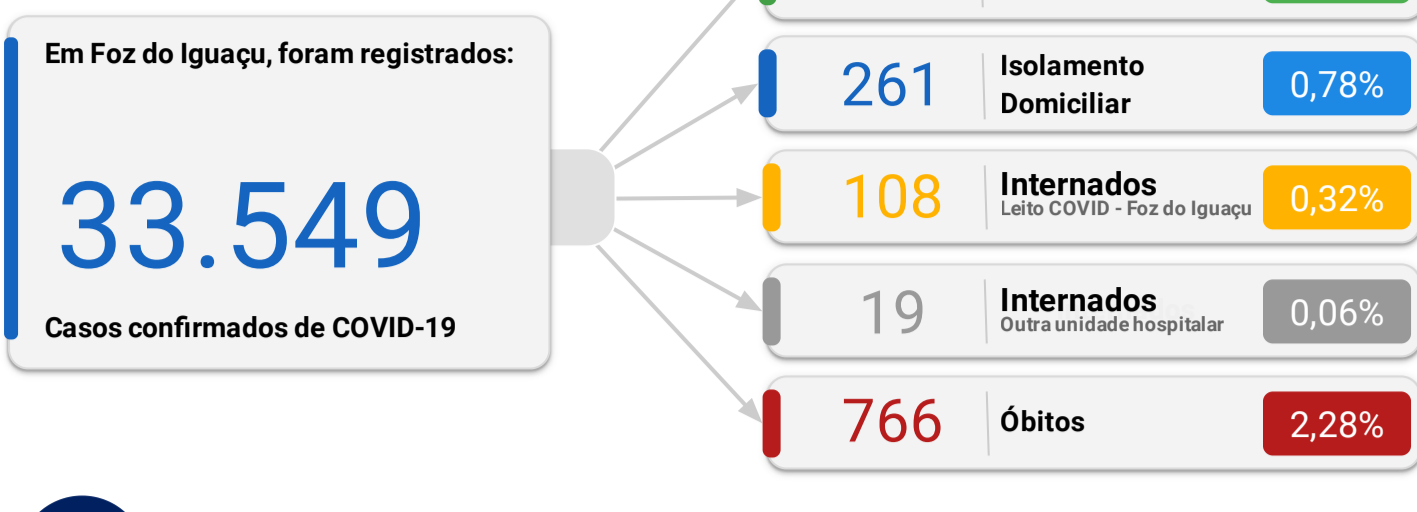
Em Foz do Iguaçu, foram registrados:

33.549

Casos confirmados de COVID-19

261 Isolamento Domiciliar 0,78%

108 Internados Leito COVID - Foz do Iguaçu 0,32%

19 Internados Outra unidade hospitalar 0,06%

766 Óbitos 2,28%